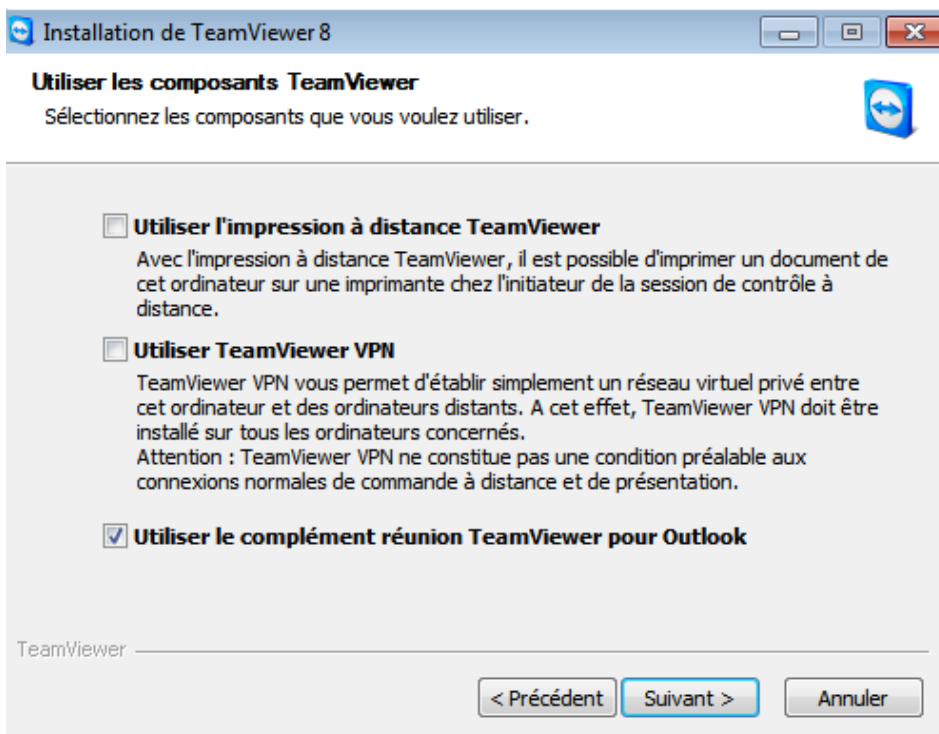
Installation de TeamViewer 8

Utiliser les composants TeamViewer
Sélectionnez les composants que vous voulez utiliser.

Utiliser l'impression à distance TeamViewer
Avec l'impression à distance TeamViewer, il est possible d'imprimer un document de cet ordinateur sur une imprimante chez l'initiateur de la session de contrôle à distance.

Utiliser TeamViewer VPN
TeamViewer VPN vous permet d'établir simplement un réseau virtuel privé entre cet ordinateur et des ordinateurs distants. A cet effet, TeamViewer VPN doit être installé sur tous les ordinateurs concernés.
Attention : TeamViewer VPN ne constitue pas une condition préalable aux connexions normales de commande à distance et de présentation.

Utiliser le complément réunion TeamViewer pour Outlook

TeamViewer

< Précédent | Suivant > | Annuler